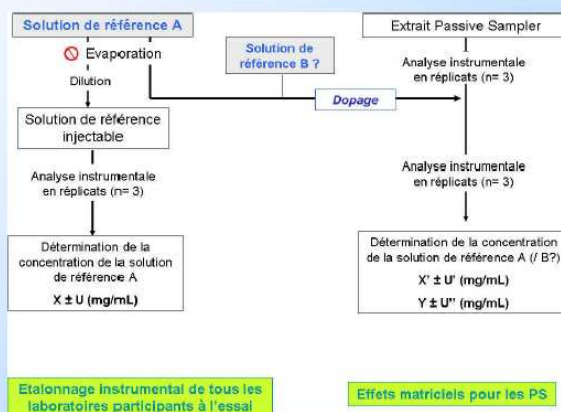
Solution de référence A

Evaporation

Dilution

Solution de référence B ?

Extrait Passive Sampler

Analyse instrumentale en réplicats (n= 3)

Dopage

Solution de référence injectable

Analyse instrumentale en réplicats (n= 3)

Analyse instrumentale en réplicats (n= 3)

Détermination de la concentration de la solution de référence A

X ± U (mg/mL)

Détermination de la concentration de la solution de référence A (/ B?)

X' ± U' (mg/mL)

Y ± U'' (mg/mL)

Etalonnage instrumental de tous les laboratoires participants à l'essai

Effets matriciels pour les PS